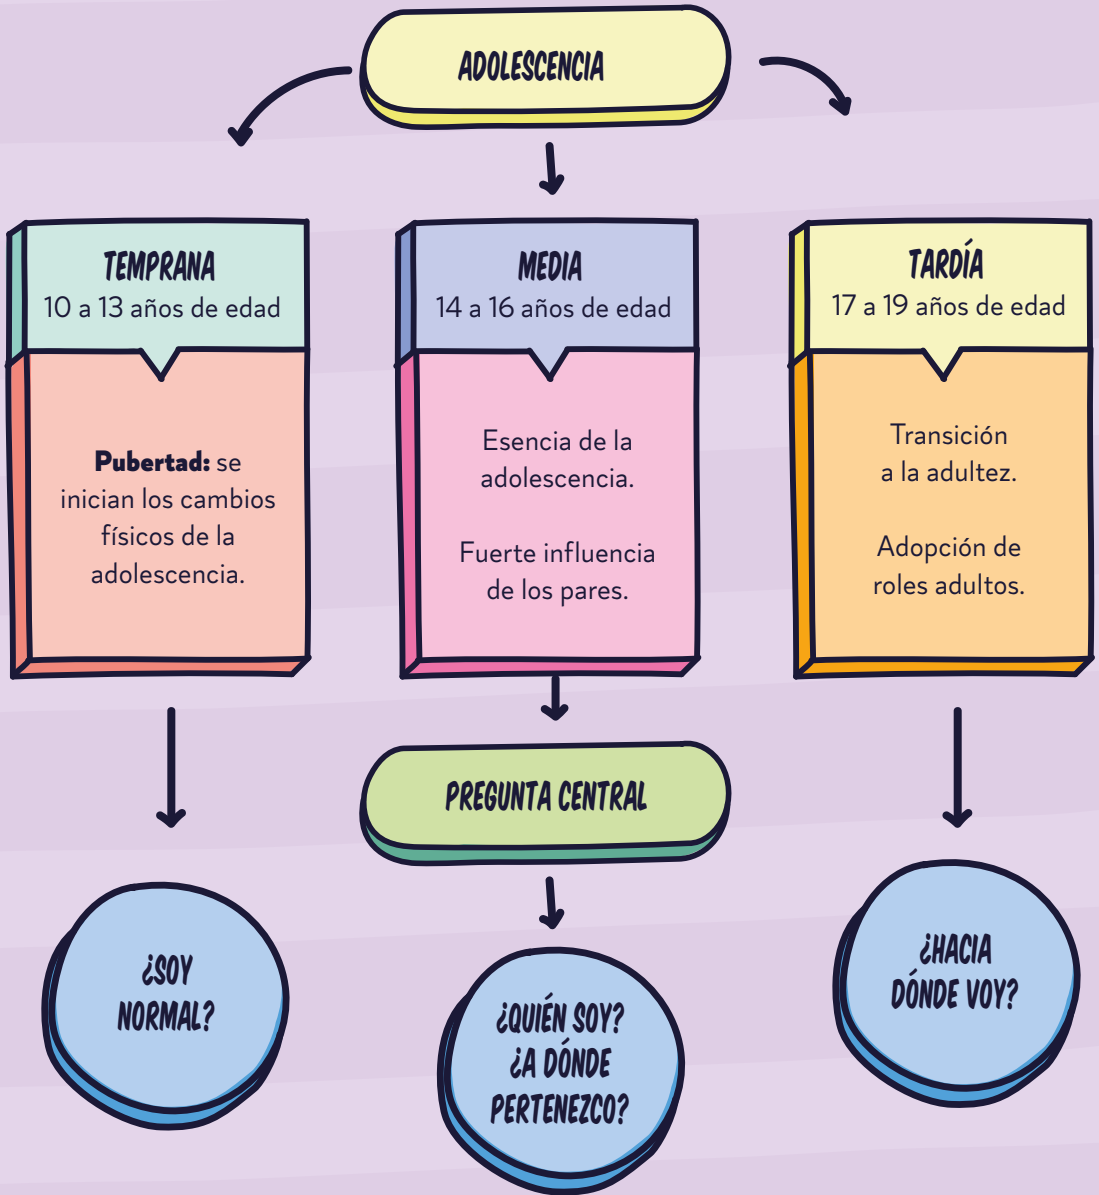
ADOLESCENCIA

TEMPRANA
10 a 13 años de edad

Pubertad: se inician los cambios físicos de la adolescencia.

MEDIA
14 a 16 años de edad

Esencia de la adolescencia.

Fuerte influencia de los pares.

TARDÍA
17 a 19 años de edad

Transición a la adultez.

Adopción de roles adultos.

PREGUNTA CENTRAL

¿SOY NORMAL?

¿QUIÉN SOY? ¿A DÓNDE PERTENEZCO?

¿HACIA DÓNDE VOY?